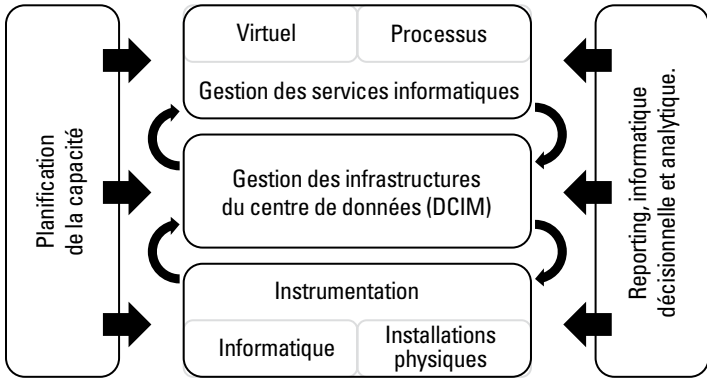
Planification de la capacité

Virtuel

Processus

Gestion des services informatiques

Gestion des infrastructures du centre de données (DCIM)

Instrumentation

Informatique

Installations physiques

Reporting, informatique décisionnelle et analytique.